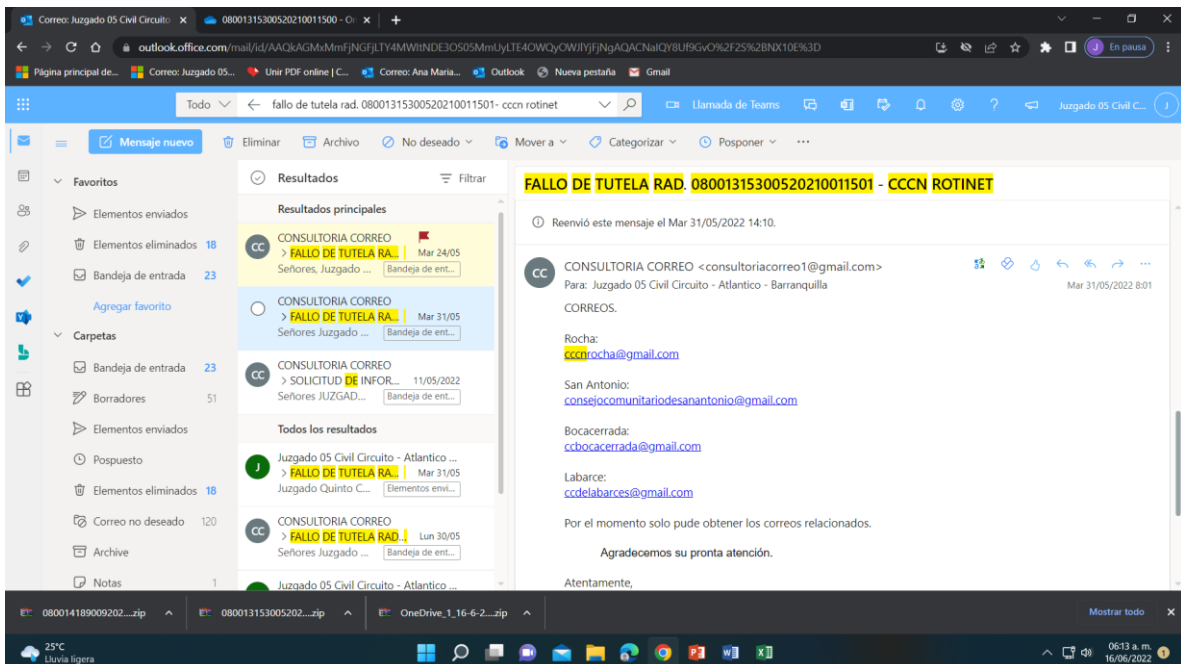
Correo: Juzgado 05 Civil Circuito ×
08001315300520210011500 - On ×
+

outlook.office.com/mail/id/AAQkAGMxMmFjNGFjLTY4MWItNDE3OS05MmUyLTE4OWQyOWJlYjFjNgAQACNalQY8Uf9GvO%2F2S%2BNX10E%3D

En pausa

Página principal de...
Correo: Juzgado 05...
Unir PDF online | C...
Correo: Ana Maria...
Outlook
Nueva pestaña
Gmail

Todo
fallo de tutela rad. 08001315300520210011501- cccn rotinet
Llamada de Teams
Juzgado 05 Civil C...

Mensaje nuevo
Eliminar
Archivo
No deseado
Mover a
Categorizar
Posponer
···

Favoritos
Elementos enviados
Elementos eliminados 18
Bandeja de entrada 23
Agregar favorito
Carpetas
Bandeja de entrada 23
Borradores 51
Elementos enviados
Pospuesto
Elementos eliminados 18
Correo no deseado 120
Archive
Notas 1

Resultados
Filtrar
Resultados principales
CONSULTORIA CORREO
> FALLO DE TUTELA RA... Mar 24/05
Señores, Juzgado ... Bandeja de ent...
CONSULTORIA CORREO
> FALLO DE TUTELA RA... Mar 31/05
Señores Juzgado ... Bandeja de ent...
CONSULTORIA CORREO
> SOLICITUD DE INFOR... 11/05/2022
Señores JUZGAD... Bandeja de ent...
Todos los resultados
Juzgado 05 Civil Circuito - Atlantico ...
> FALLO DE TUTELA RA... Mar 31/05
Juzgado Quinto C... Elementos envi...
CONSULTORIA CORREO
> FALLO DE TUTELA RAD... Lun 30/05
Señores Juzgado ... Bandeja de ent...
Juzgado 05 Civil Circuito - Atlantico ...

FALLO DE TUTELA RAD. 08001315300520210011501 - CCCN ROTINET

Reenvió este mensaje el Mar 31/05/2022 14:10.

CONSULTORIA CORREO <consultoriacorreo1@gmail.com>
Para: Juzgado 05 Civil Circuito - Atlantico - Barranquilla
Mar 31/05/2022 8:01

CORREOS.

Rocha:
cccnrocha@gmail.com

San Antonio:
consejocomunitariodesanantonio@gmail.com

Bocacerrada:
ccbocacerrada@gmail.com

Labarce:
ccdelabarces@gmail.com

Por el momento solo pude obtener los correos relacionados.

Agradecemos su pronta atención.

Atentamente,

080014189009202....zip
080013153005202....zip
OneDrive_1_16-6-2....zip
Mostrar todo

25°C
Lluvia ligera
06:13 a. m.
16/06/2022